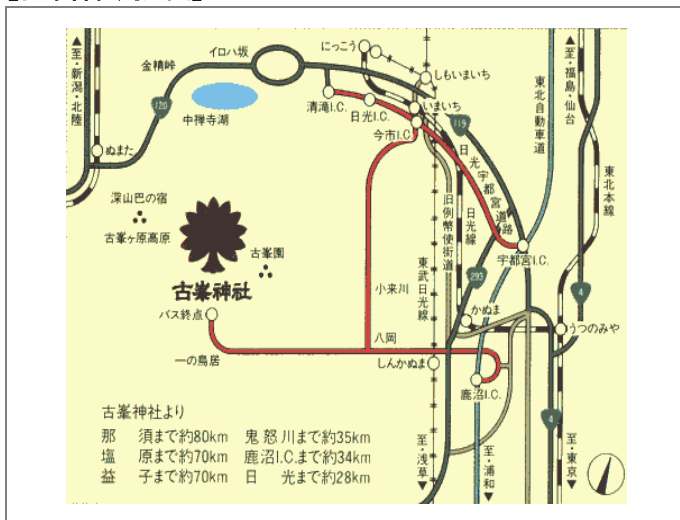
至・新潟・北陸
金精峠
イロハ坂
120
中禅寺湖
ぬまた
にっこう
しもいまいち
清滝I.C.
いまいち
日光I.C.
今市I.C.
119
至・福島・仙台
東北自動車道
東北本線
日光宇都宮道路
旧例幣使街道
日光線
東武日光線
宇都宮I.C.
293
4
うつのみや
かぬま
深山巴の宿
古峯ヶ原高原
古峯園
古峯神社
バス終点
一の鳥居
小来川
八岡
しんかぬま
鹿沼I.C.
至・浅草
至・浦和
至・東京
4

古峯神社より
那 須まで約80km 鬼 怒 川まで約35km
塩 原まで約70km 鹿沼I.C.まで約34km
益 子まで約70km 日 光まで約28km